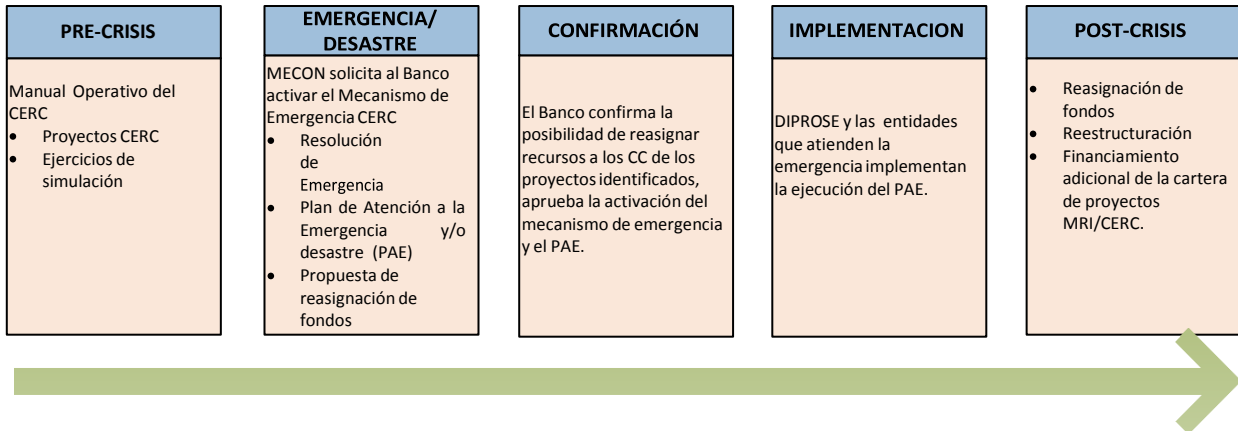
PRE-CRISIS

Manual Operativo del CERC
- Proyectos CERC
- Ejercicios de simulación

EMERGENCIA/ DESASTRE

MECON solicita al Banco activar el Mecanismo de Emergencia CERC
- Resolución de Emergencia
- Plan de Atención a la Emergencia y/o desastre (PAE)
- Propuesta de reasignación de fondos

CONFIRMACIÓN

El Banco confirma la posibilidad de reasignar recursos a los CC de los proyectos identificados, aprueba la activación del mecanismo de emergencia y el PAE.

IMPLEMENTACION

DIPROSE y las entidades que atienden la emergencia implementan la ejecución del PAE.

POST-CRISIS

- Reasignación de fondos
- Reestructuración
- Financiamiento adicional de la cartera de proyectos MRI/CERC.